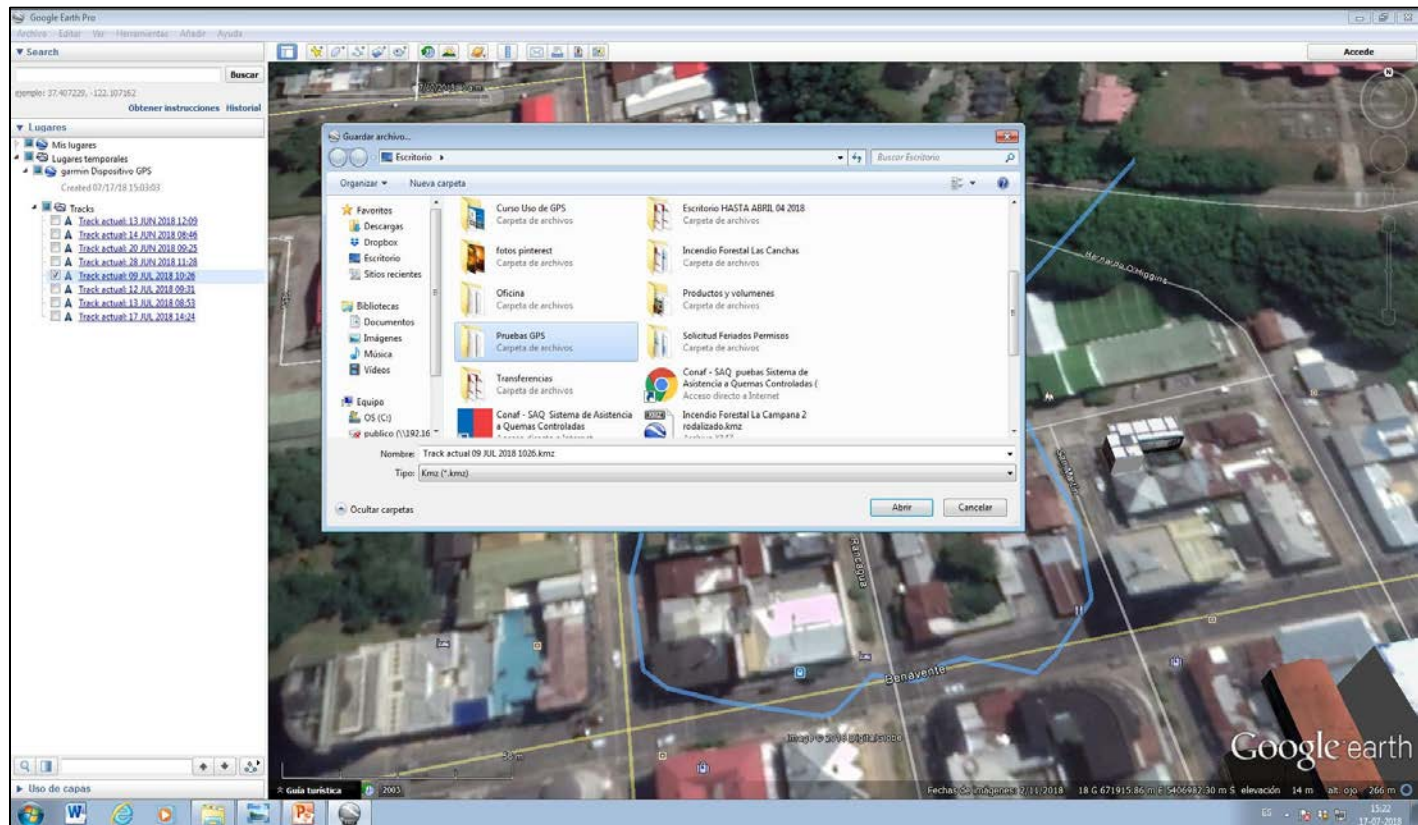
Google Earth Pro

Archivo Editar Ver Herramientas Añadir Ayuda

▼ Search

Buscar

ejemplo: 37.407229, -122.107162

Obtener instrucciones Historial

▼ Lugares

Mis lugares

Lugares temporales

garmin Dispositivo GPS

Created 07/17/18 15:03:03

Tracks

Track actual: 13 JUN 2018 12:09

Track actual: 14 JUN 2018 08:46

Track actual: 20 JUN 2018 09:25

Track actual: 28 JUN 2018 11:28

Track actual: 09 JUL 2018 10:26

Track actual: 12 JUL 2018 09:31

Track actual: 13 JUL 2018 08:53

Track actual: 17 JUL 2018 14:24

▶ Uso de capas

Accede

Guardar archivo...

Escritorio ▸

Buscar Escritorio

Organizar ▾ Nueva carpeta

Favoritos

Descargas

Dropbox

Escritorio

Sitios recientes

Bibliotecas

Documentos

Imágenes

Música

Vídeos

Equipo

OS (C:)

publico (\\192.16

Curso Uso de GPS
Carpeta de archivos

fotos pinterest
Carpeta de archivos

Oficina
Carpeta de archivos

Pruebas GPS
Carpeta de archivos

Transferencias
Carpeta de archivos

Conaf - SAQ Sistema de Asistencia a Quemas Controladas
Acceso directo a Internet

Escritorio HASTA ABRIL 04 2018
Carpeta de archivos

Incendio Forestal Las Canchas
Carpeta de archivos

Productos y volumenes
Carpeta de archivos

Solicitud Feriados Permisos
Carpeta de archivos

Conaf - SAQ puebas Sistema de Asistencia a Quemas Controladas (
Acceso directo a Internet

Incendio Forestal La Campana 2 rodalizado.kmz
Archivo KMZ

Nombre: Track actual 09 JUL 2018 1026.kmz

Tipo: Kmz (*.kmz)

Ocultar carpetas

Abrir

Cancelar

Bernardo O'Higgins

Rancagua

Benavente

Imagen © 2018 DigitalGlobe

Google earth

Guía turística

2005

Fechas de imágenes: 2/11/2018 18 G 671915.86 m E 5406982.30 m S elevación 14 m alt. ojo 266 m

15:22
17-07-2018